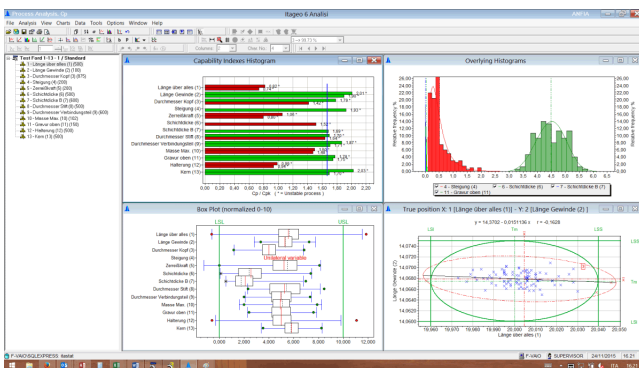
Process Analysis, Cp

Itageo 6 Analisi

AMPIA

File Analysis View Charts Data Tools Options Window Help

Test Fund 1-13 - 1 / Standard
1 - Länge über alles (1) (180)
2 - Länge Gewinde (2) (180)
3 - Durchmesser Kopf (3) (175)
4 - Steigung (4) (200)
5 - Zentralität (5) (200)
6 - Schichtdicke (6) (500)
7 - Schichtdicke B (7) (500)
8 - Durchmesser Stift (8) (500)
9 - Durchmesser Verbindungsteil (9) (500)
10 - Masse Max. (10) (182)
11 - Gravur oben (11) (150)
12 - Halterung (12) (500)
13 - Kern (13) (500)

Capability Indexes Histogram

Länge über alles (1)
Länge Gewinde (2)
Durchmesser Kopf (3)
Steigung (4)
Zentralität (5)
Schichtdicke (6)
Schichtdicke B (7)
Durchmesser Stift (8)
Durchmesser Verbindungsteil (9)
Masse Max. (10)
Gravur oben (11)
Halterung (12)
Kern (13)

0.00 0.25 0.50 0.75 1.00 1.25 1.50 1.75 2.00 2.25 2.50 2.75 3.00
Cp / Cpk (* = Unstable process)

Overlying Histograms

Relative frequency %

4 - Steigung (4)
5 - Zentralität (5)
6 - Schichtdicke (6)
7 - Schichtdicke B (7)
11 - Gravur oben (11)

Box Plot (normalized 0-10)

LSL
USL

Länge über alles (1)
Länge Gewinde (2)
Durchmesser Kopf (3)
Steigung (4)
Zentralität (5)
Schichtdicke (6)
Schichtdicke B (7)
Durchmesser Stift (8)
Durchmesser Verbindungsteil (9)
Masse Max. (10)
Gravur oben (11)
Halterung (12)
Kern (13)

Unilateral variable

0.000 2.000 4.000 6.000 8.000 10.000 12.000

True position X: 1 [Länge über alles (1)] - Y: 2 [Länge Gewinde (2)]

y = 14.3702 - 0.0151136 x r = -0.1628

LSL Tm USL

14.0740
14.0720
14.0700
14.0680
14.0660

19.960 19.970 19.980 19.990 20.000 20.010 20.020 20.030 20.040 20.050
Länge über alles (1)

Länge Gewinde (2)

F-VAIO\SQLEXPRESS - itastat

F-VAIO SUPERVISOR 24/11/2015 16:21